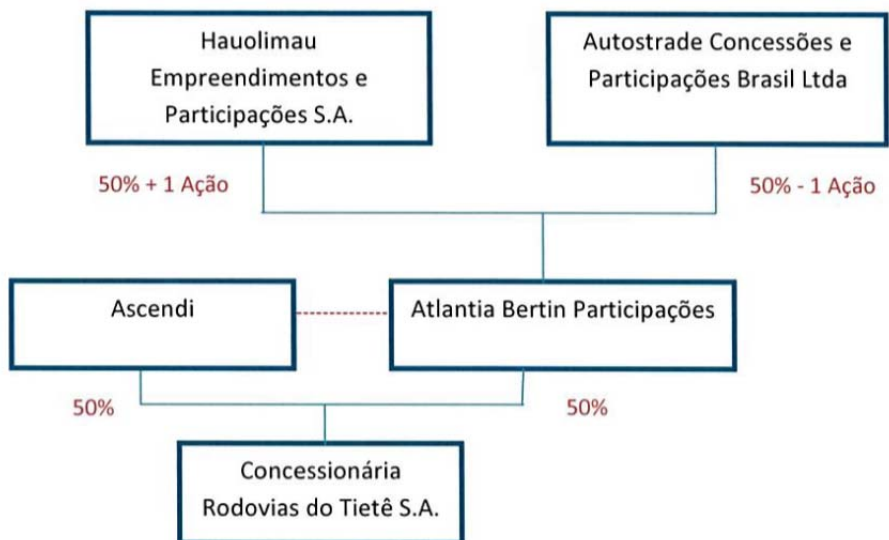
Hauolimau Empreendimentos e Participações S.A.

Autostrade Concessões e Participações Brasil Ltda

50% + 1 Ação

50% - 1 Ação

Ascendi

Atlantia Bertin Participações

50%

50%

Concessionária Rodovias do Tietê S.A.